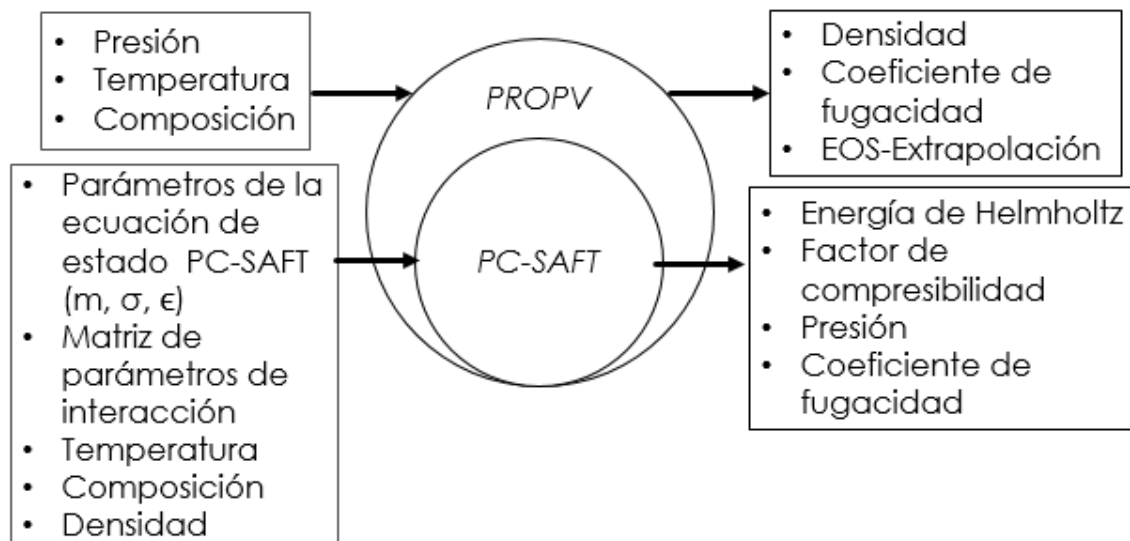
• Presión
• Temperatura
• Composición

PROPV

• Densidad
• Coeficiente de fugacidad
• EOS-Extrapolación

• Parámetros de la ecuación de estado PC-SAFT (m, σ, ϵ)
• Matriz de parámetros de interacción
• Temperatura
• Composición
• Densidad

PC-SAFT

• Energía de Helmholtz
• Factor de compresibilidad
• Presión
• Coeficiente de fugacidad